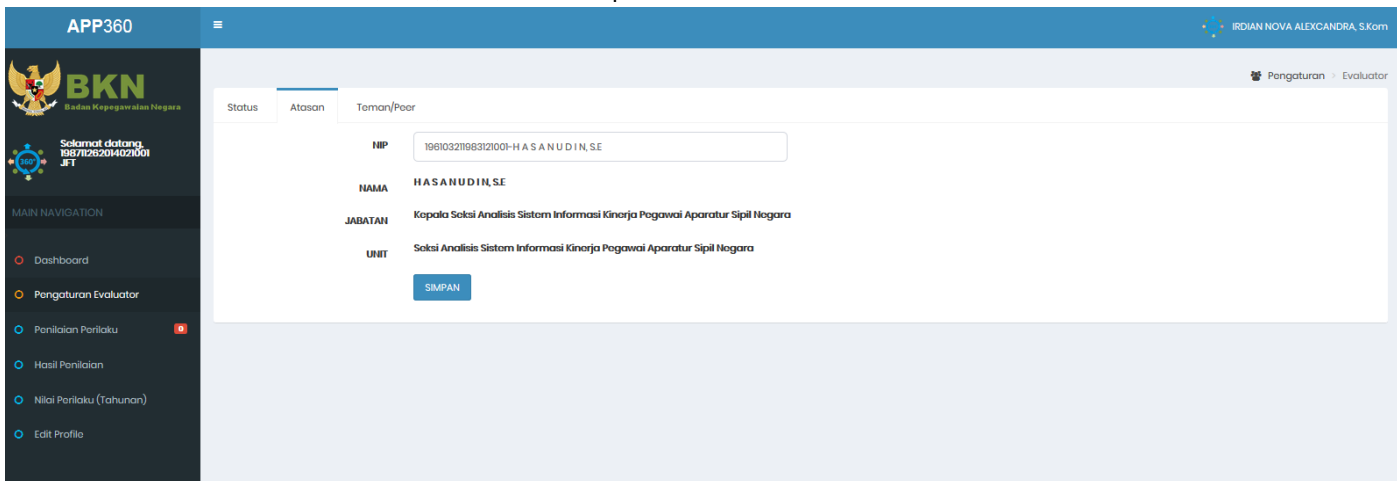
APP360

≡

IRDIAN NOVA ALEXCANDRA, S.Kom

BKN
Badan Kepegawaian Negara

360°

Selamat datang,
198711262014021001
JFT

MAIN NAVIGATION

Dashboard

Pengaturan Evaluator

Penilaian Perilaku

Hasil Penilaian

Nilai Perilaku (Tahunan)

Edit Profile

Pengaturan > Evaluator

Status | Atasan | Teman/Peer

NIP 196103211983121001-H A S A N U D I N, S.E

NAMA H A S A N U D I N, S.E

JABATAN Kepala Seksi Analisis Sistem Informasi Kinerja Pegawai Aparatur Sipil Negara

UNIT Seksi Analisis Sistem Informasi Kinerja Pegawai Aparatur Sipil Negara

SIMPAN